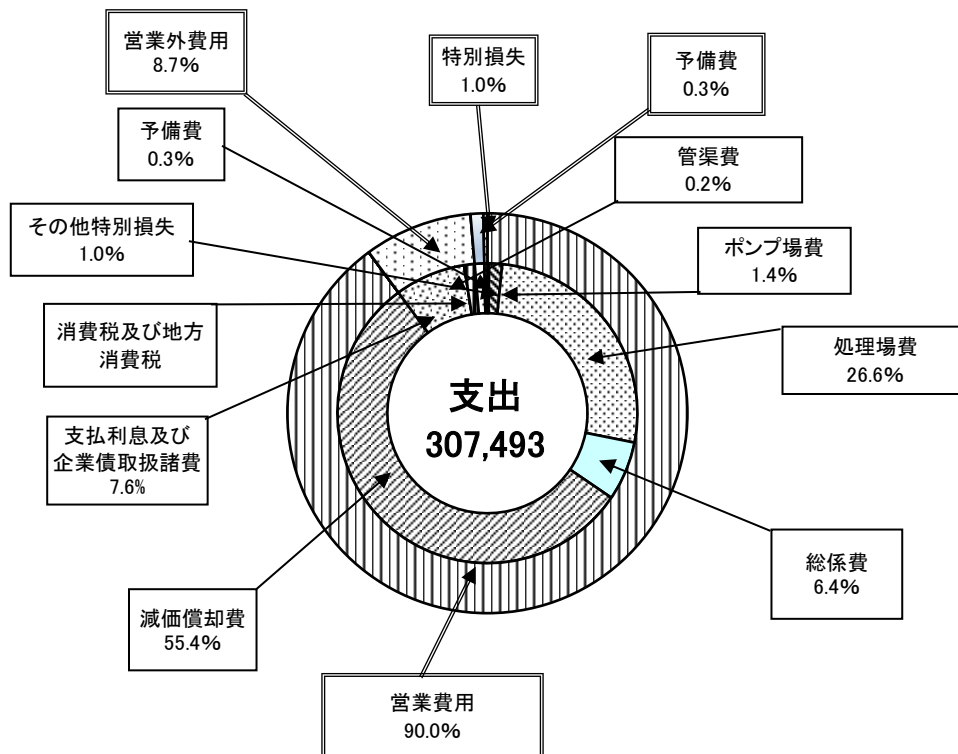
営業外費用
8.7%

特別損失
1.0%

予備費
0.3%

予備費
0.3%

管渠費
0.2%

その他特別損失
1.0%

ポンプ場費
1.4%

消費税及び地方消費税

処理場費
26.6%

支出
307,493

支払利息及び企業債取扱諸費
7.6%

総係費
6.4%

減価償却費
55.4%

営業費用
90.0%